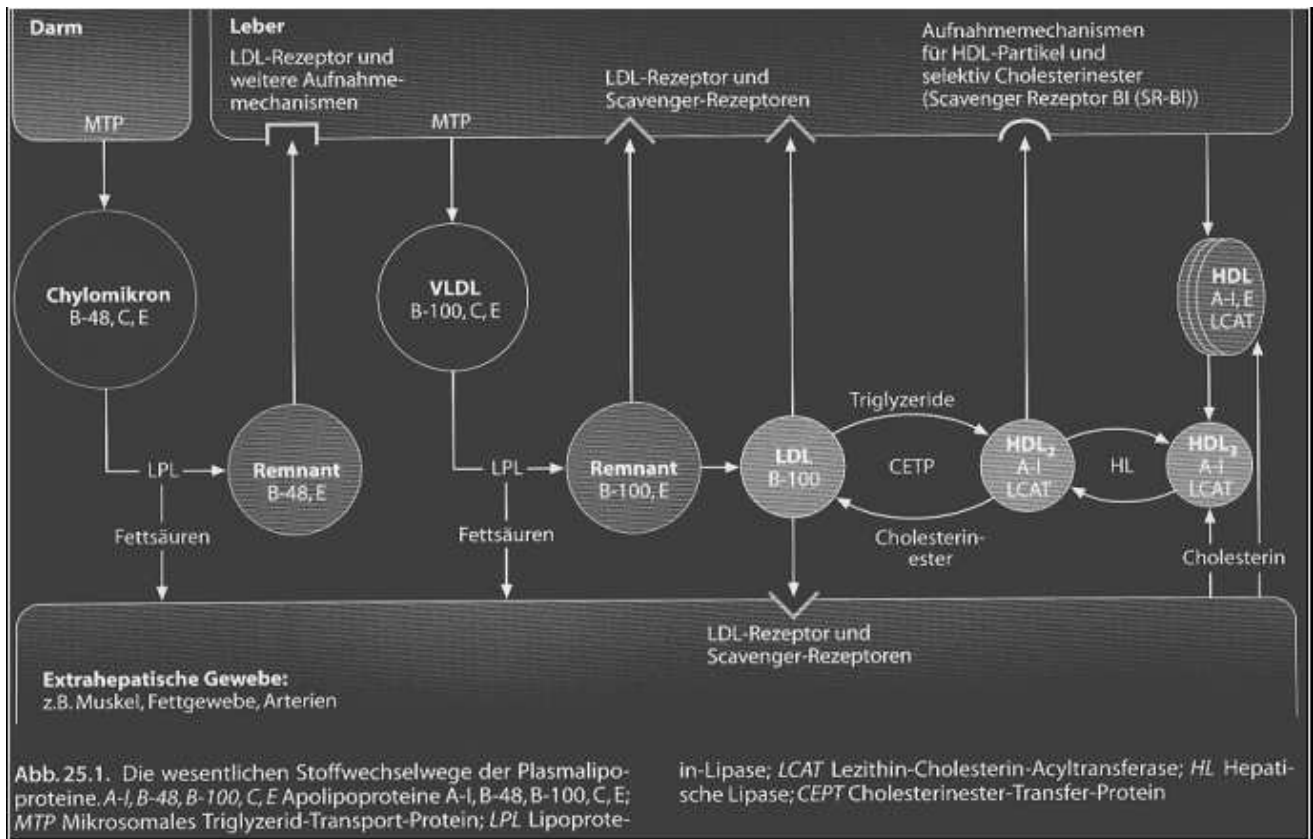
Darm

MTP

Leber

LDL-Rezeptor und weitere Aufnahmemechanismen

MTP

LDL-Rezeptor und Scavenger-Rezeptoren

Aufnahmemechanismen für HDL-Partikel und selektiv Cholesterinester (Scavenger Rezeptor BI (SR-BI))

Chylomikron
B-48, C, E

VLDL
B-100, C, E

HDL
A-I, E
LCAT

LPL

Remnant
B-48, E

Fettsäuren

LPL

Remnant
B-100, E

Fettsäuren

LDL
B-100

Triglyzeride

CETP

Cholesterinester

$HDL_2$
A-I
LCAT

HL

$HDL_3$
A-I
LCAT

Cholesterin

LDL-Rezeptor und Scavenger-Rezeptoren

Extrahepatische Gewebe:
z.B. Muskel, Fettgewebe, Arterien

Abb. 25.1. Die wesentlichen Stoffwechselwege der Plasmalipoproteine. *A-I, B-48, B-100, C, E* Apolipoproteine A-I, B-48, B-100, C, E; *MTP* Mikrosomales Triglyzerid-Transport-Protein; *LPL* Lipoprotein-Lipase; *LCAT* Lezithin-Cholesterin-Acyltransferase; *HL* Hepatische Lipase; *CEPT* Cholesterinester-Transfer-Protein